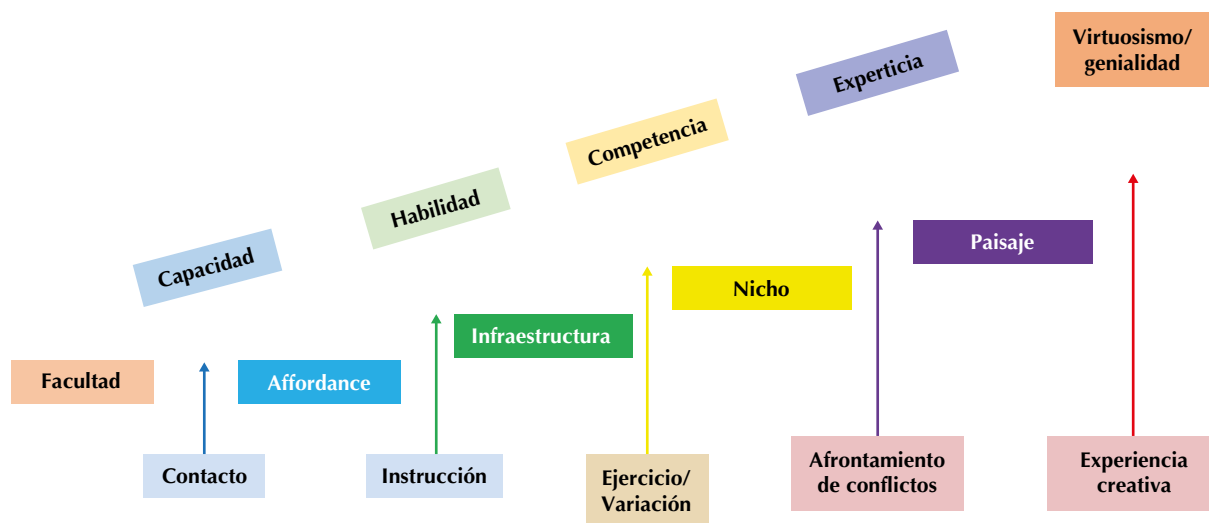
Virtuosismo/ genialidad

Experticia

Competencia

Habilidad

Capacidad

Facultad

Affordance

Infraestructura

Nicho

Paisaje

Contacto

Instrucción

Ejercicio/ Variación

Afrontamiento de conflictos

Experiencia creativa